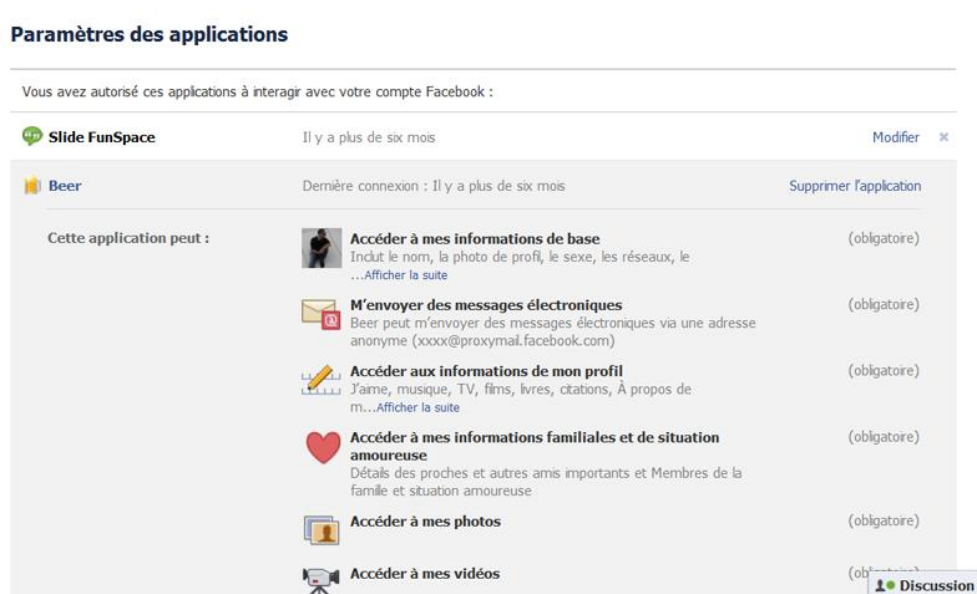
Paramètres des applications

Vous avez autorisé ces applications à interagir avec votre compte Facebook :

Slide FunSpace

Il y a plus de six mois

Modifier ×

Beer

Dernière connexion : Il y a plus de six mois

Supprimer l'application

Cette application peut :

Accéder à mes informations de base
Inclut le nom, la photo de profil, le sexe, les réseaux, le ...Afficher la suite

(obligatoire)

M'envoyer des messages électroniques
Beer peut m'envoyer des messages électroniques via une adresse anonyme (xxxx@proxymail.facebook.com)

(obligatoire)

Accéder aux informations de mon profil
J'aime, musique, TV, films, livres, citations, À propos de m...Afficher la suite

(obligatoire)

Accéder à mes informations familiales et de situation amoureuse
Détails des proches et autres amis importants et Membres de la famille et situation amoureuse

(obligatoire)

Accéder à mes photos

(obligatoire)

Accéder à mes vidéos

(ob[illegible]

Discussion